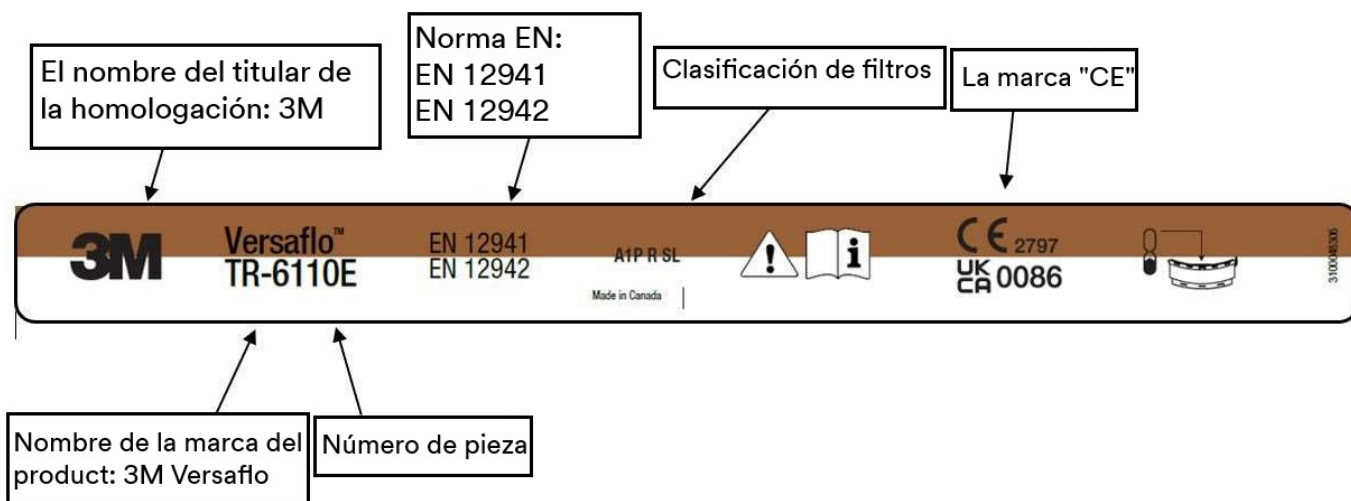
El nombre del titular de la homologación: 3M

Norma EN:
EN 12941
EN 12942

Clasificación de filtros

La marca "CE"

3M

Versaflo™
TR-6110E

EN 12941
EN 12942

A1P R SL

Made in Canada

CE 2797

UK CA 0086

3100048306

Nombre de la marca del product: 3M Versaflo

Número de pieza